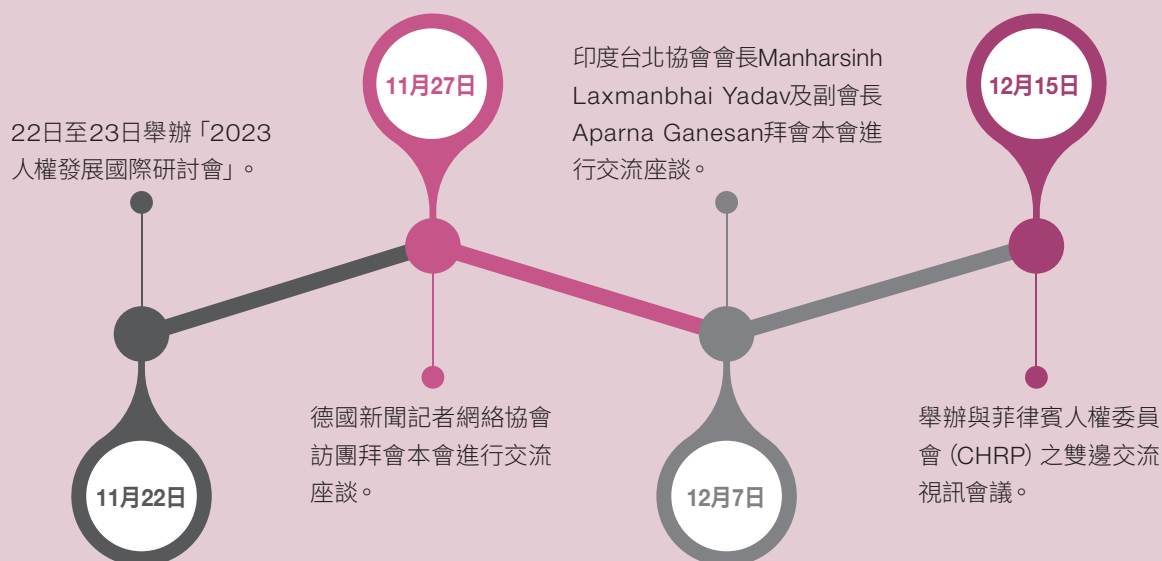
22日至23日舉辦「2023人權發展國際研討會」。

11月22日

11月27日

德國新聞記者網絡協會訪團拜會本會進行交流座談。

印度台北協會會長Manharsinh Laxmanbhai Yadav及副會長Aparna Ganesan拜會本會進行交流座談。

12月7日

12月15日

舉辦與菲律賓人權委員會 (CHRP) 之雙邊交流視訊會議。